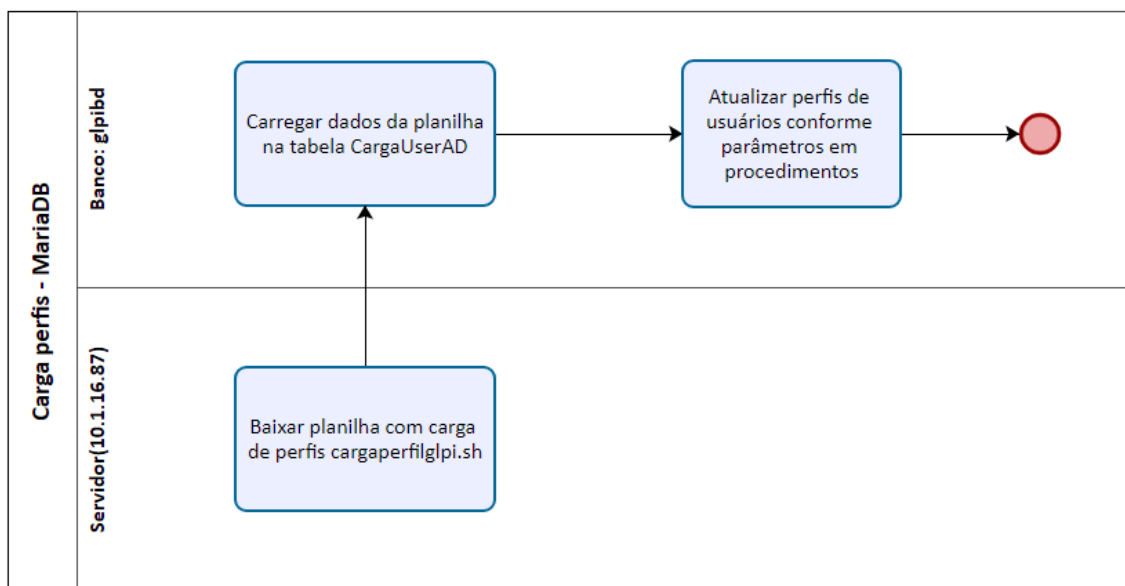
Carga perfis - MariaDB

Banco: glpibd

Carregar dados da planilha na tabela CargaUserAD

Atualizar perfis de usuários conforme parâmetros em procedimentos

Servidor(10.1.16.87)

Baixar planilha com carga de perfis cargaperfilglpi.sh